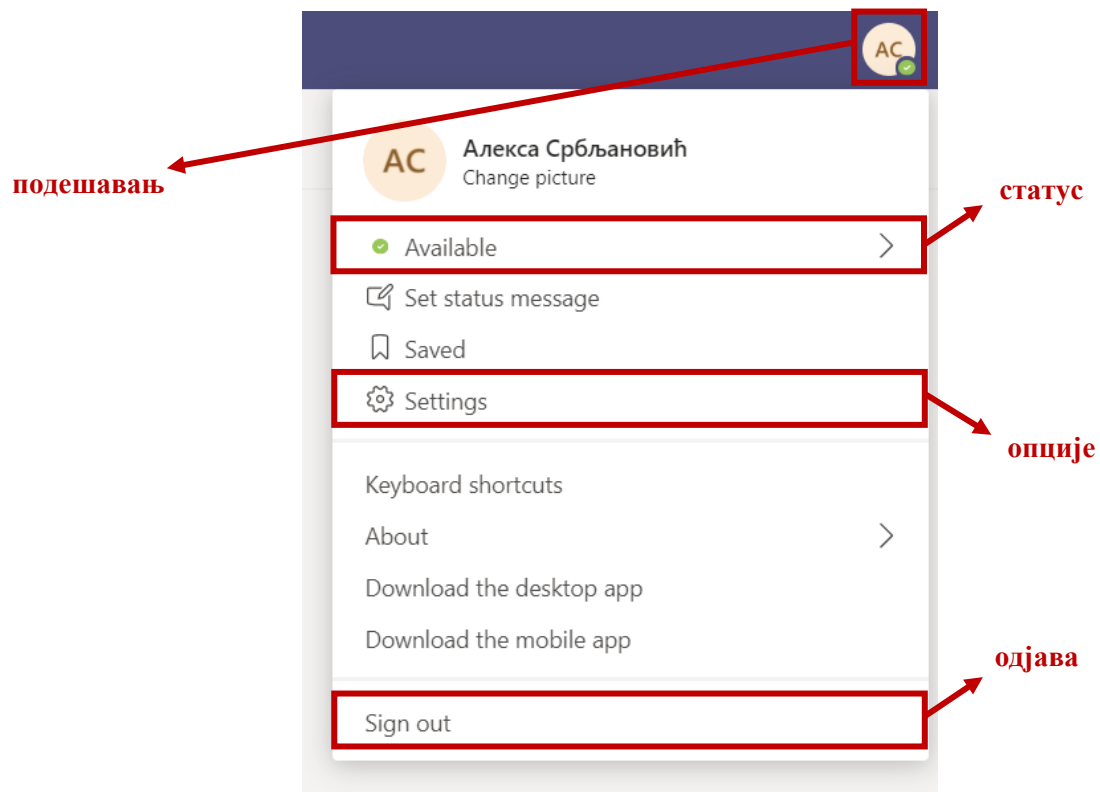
AC

подешавање

AC

Алекса Србљановић
Change picture

статус

Available

Set status message

Saved

Settings

опције

Keyboard shortcuts

About

Download the desktop app

Download the mobile app

одјава

Sign out